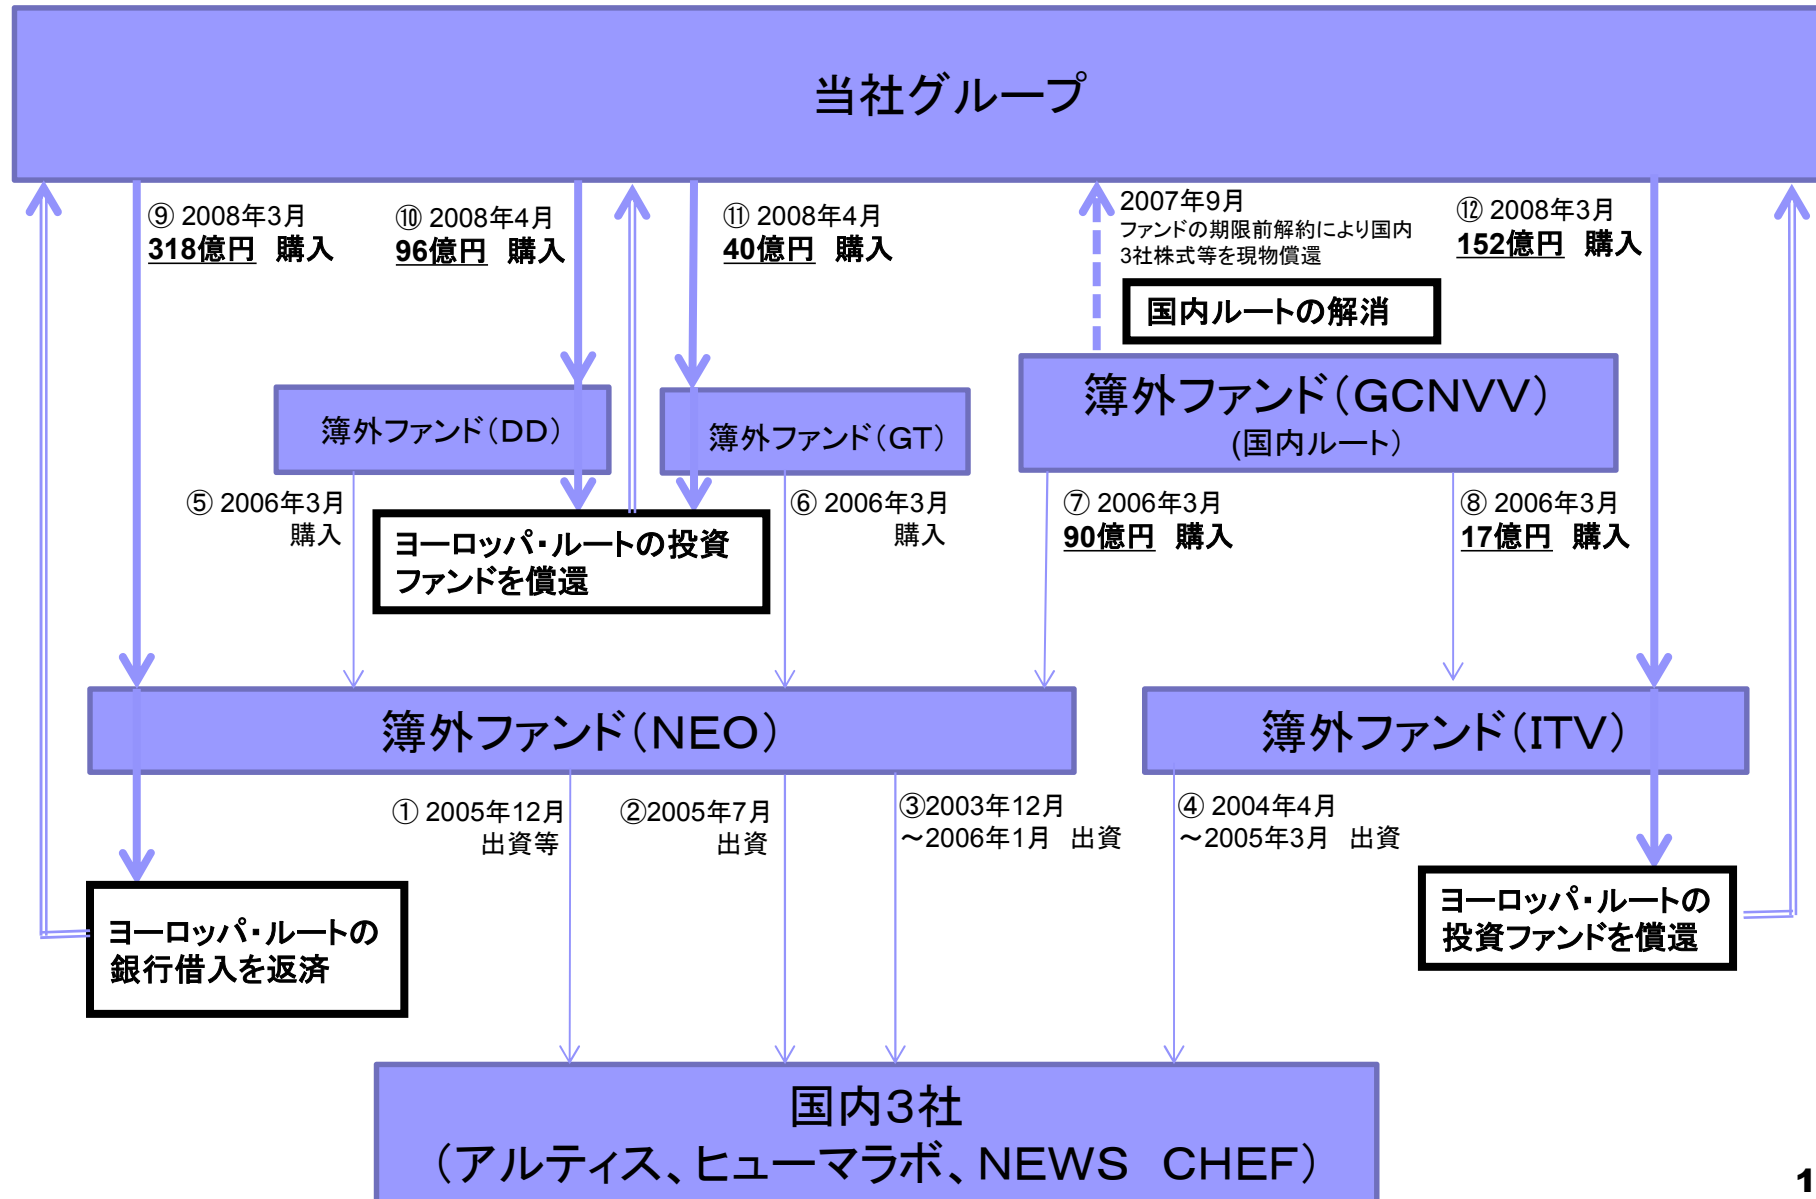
当社グループ

⑨ 2008年3月
318億円　購入

⑩ 2008年4月
96億円　購入

⑪ 2008年4月
40億円　購入

2007年9月
ファンドの期限前解約により国内3社株式等を現物償還

国内ルートの解消

⑫ 2008年3月
152億円　購入

簿外ファンド（DD）

簿外ファンド（GT）

簿外ファンド（GCNVV）
(国内ルート)

⑤ 2006年3月
購入

ヨーロッパ・ルートの投資ファンドを償還

⑥ 2006年3月
購入

⑦ 2006年3月
90億円　購入

⑧ 2006年3月
17億円　購入

簿外ファンド（NEO）

簿外ファンド（ITV）

① 2005年12月
出資等

②2005年7月
出資

③2003年12月
～2006年1月　出資

④ 2004年4月
～2005年3月　出資

ヨーロッパ・ルートの銀行借入を返済

ヨーロッパ・ルートの投資ファンドを償還

国内3社
（アルティス、ヒューマラボ、NEWS　CHEF）

1